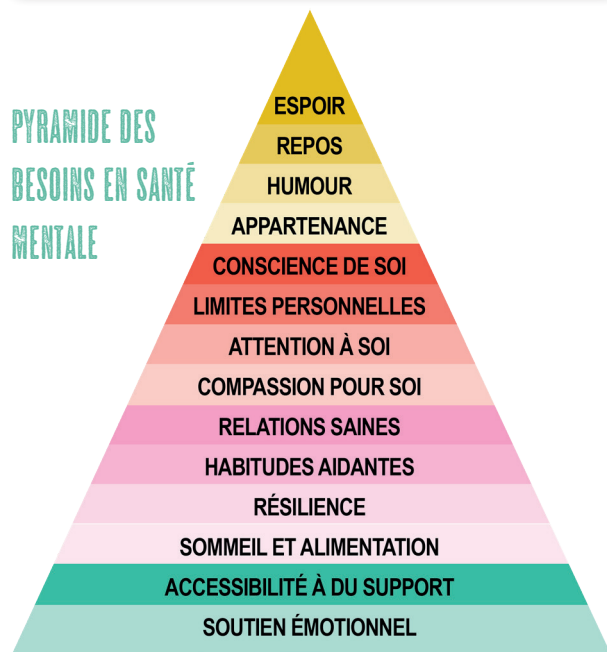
PYRAMIDE DES BESOINS EN SANTÉ MENTALE

ESPOIR
REPOS
HUMOUR
APPARTENANCE
CONSCIENCE DE SOI
LIMITES PERSONNELLES
ATTENTION À SOI
COMPASSION POUR SOI
RELATIONS SAINES
HABITUDES AIDANTES
RÉSILIENCE
SOMMEIL ET ALIMENTATION
ACCESSIBILITÉ À DU SUPPORT
SOUTIEN ÉMOTIONNEL